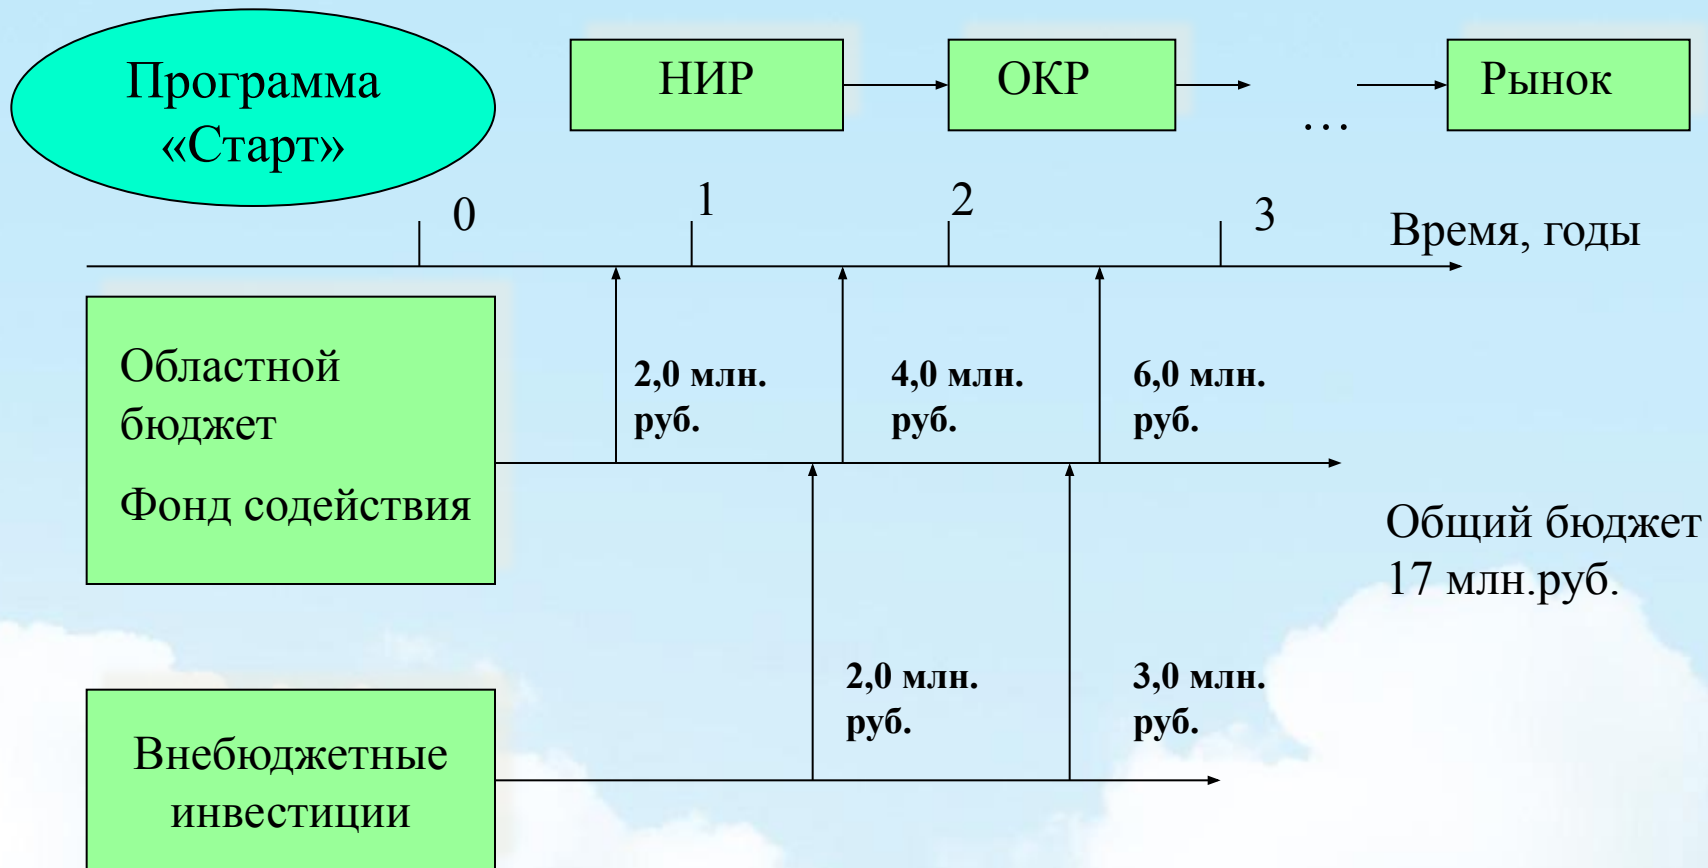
Программа «Старт»

НИР

ОКР

…

Рынок

0

1

2

3

Время, годы

Областной бюджет

Фонд содействия

2,0 млн. руб.

4,0 млн. руб.

6,0 млн. руб.

Общий бюджет 17 млн.руб.

2,0 млн. руб.

3,0 млн. руб.

Внебюджетные инвестиции